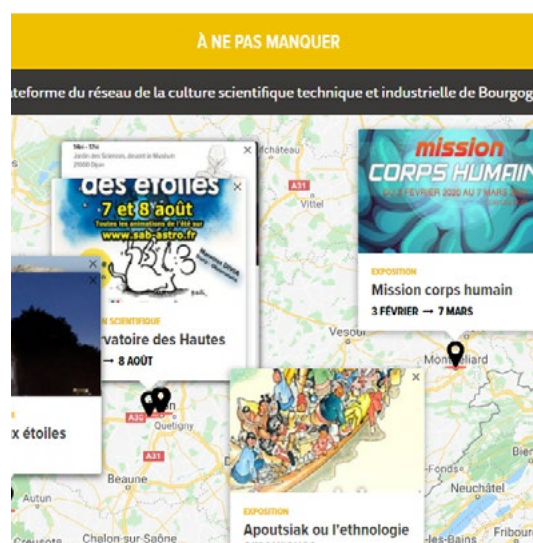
À NE PAS MANQUER

ateforme du réseau de la culture scientifique technique et industrielle de Bourgog

des étoiles
7 et 8 août
Toutes les animations de l'été sur
www.sab-astro.fr

N SCIENTIFIQUE
rvatoire des Hautes
→ 8 AOÛT

x étoiles

mission
CORPS HUMAIN
DU 3 FÉVRIER 2020 AU 7 MARS

EXPOSITION
Mission corps humain
3 FÉVRIER → 7 MARS

EXPOSITION
Apoutsiak ou l'ethnologie

Vittel
A31
Vesoul
Montbéliard
Quetigny
A31
Beaune
Autun
Chalon-sur-Saône
Neuchâtel
Fonds
Fribour
Bie
les-Bains
A39
Creusot
fchâteau